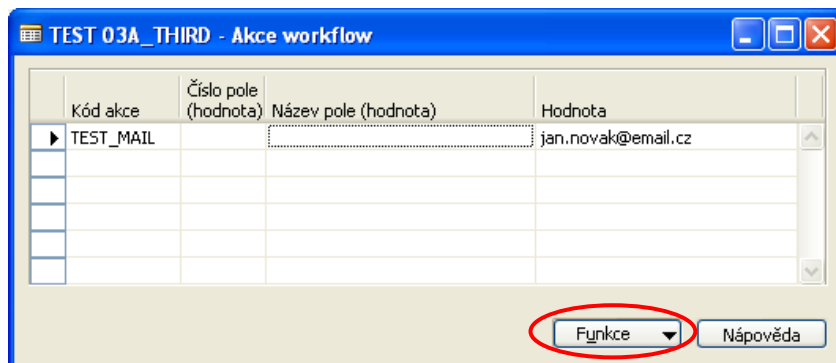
TEST 03A_THIRD - Akce workflow

| Kód akce | Číslo pole (hodnota) | Název pole (hodnota) | Hodnota |
|---|---|---|---|
| TEST_MAIL | | | jan.novak@email.cz |
| | | | |
| | | | |
| | | | |
| | | | |
| | | | |

Funkce
Nápověda